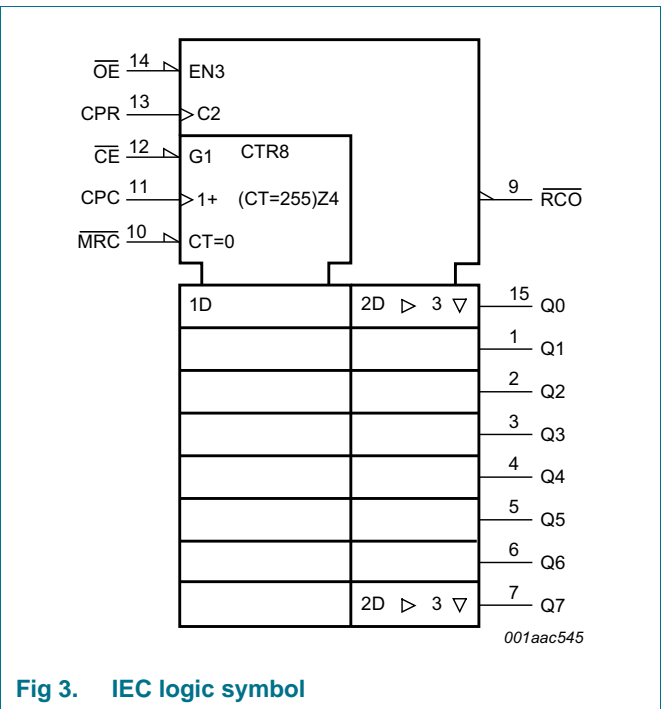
$\overline{OE}$ 14 EN3

CPR 13 C2

$\overline{CE}$ 12 G1 CTR8

CPC 11 1+ (CT=255)Z4

9 $\overline{RCO}$

$\overline{MRC}$ 10 CT=0

1D

2D ▷ 3 ▽ 15 Q0

1 Q1

2 Q2

3 Q3

4 Q4

5 Q5

6 Q6

2D ▷ 3 ▽ 7 Q7

001aac545

Fig 3. IEC logic symbol